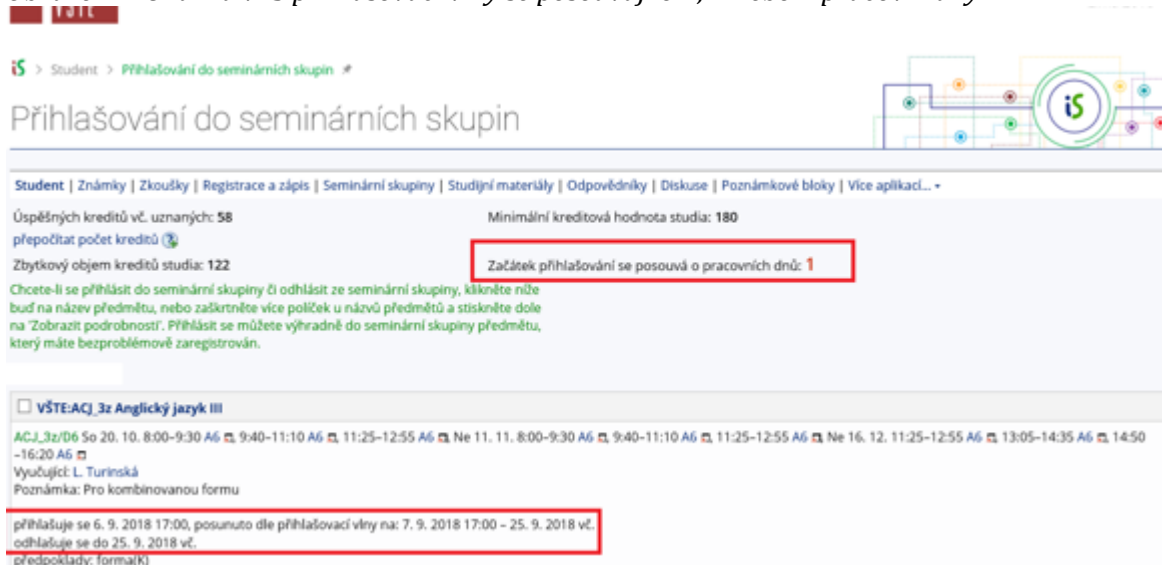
iS > Student > Přihlašování do seminárních skupin

Přihlašování do seminárních skupin

Student | Známky | Zkoušky | Registrace a zápis | Seminární skupiny | Studijní materiály | Odpovědníky | Diskuse | Poznámkové bloky | Více aplikací...

Úspěšných kreditů vč. uznaných: 58
přepočítat počet kreditů
Zbytkový objem kreditů studia: 122

Minimální kreditová hodnota studia: 180

Začátek přihlašování se posouvá o pracovních dnů: 1

Chcete-li se přihlásit do seminární skupiny či odhlásit ze seminární skupiny, klikněte níže buď na název předmětu, nebo zaškrtněte více políček u názvů předmětů a stiskněte dole na 'Zobrazit podrobnosti'. Přihlásit se můžete výhradně do seminární skupiny předmětu, který máte bezproblémově zaregistrován.

☐ VŠTE:ACJ_3z Anglický jazyk III

ACJ_3z/D6 So 20. 10. 8:00–9:30 A6, 9:40–11:10 A6, 11:25–12:55 A6, Ne 11. 11. 8:00–9:30 A6, 9:40–11:10 A6, 11:25–12:55 A6, Ne 16. 12. 11:25–12:55 A6, 13:05–14:35 A6, 14:50–16:20 A6
Vyučující: L. Turinská
Poznámka: Pro kombinovanou formu

přihlašuje se 6. 9. 2018 17:00, posunuto dle přihlašovací vlny na: 7. 9. 2018 17:00 – 25. 9. 2018 vč.
odhlašuje se do 25. 9. 2018 vč.
předpoklady: forma(K)